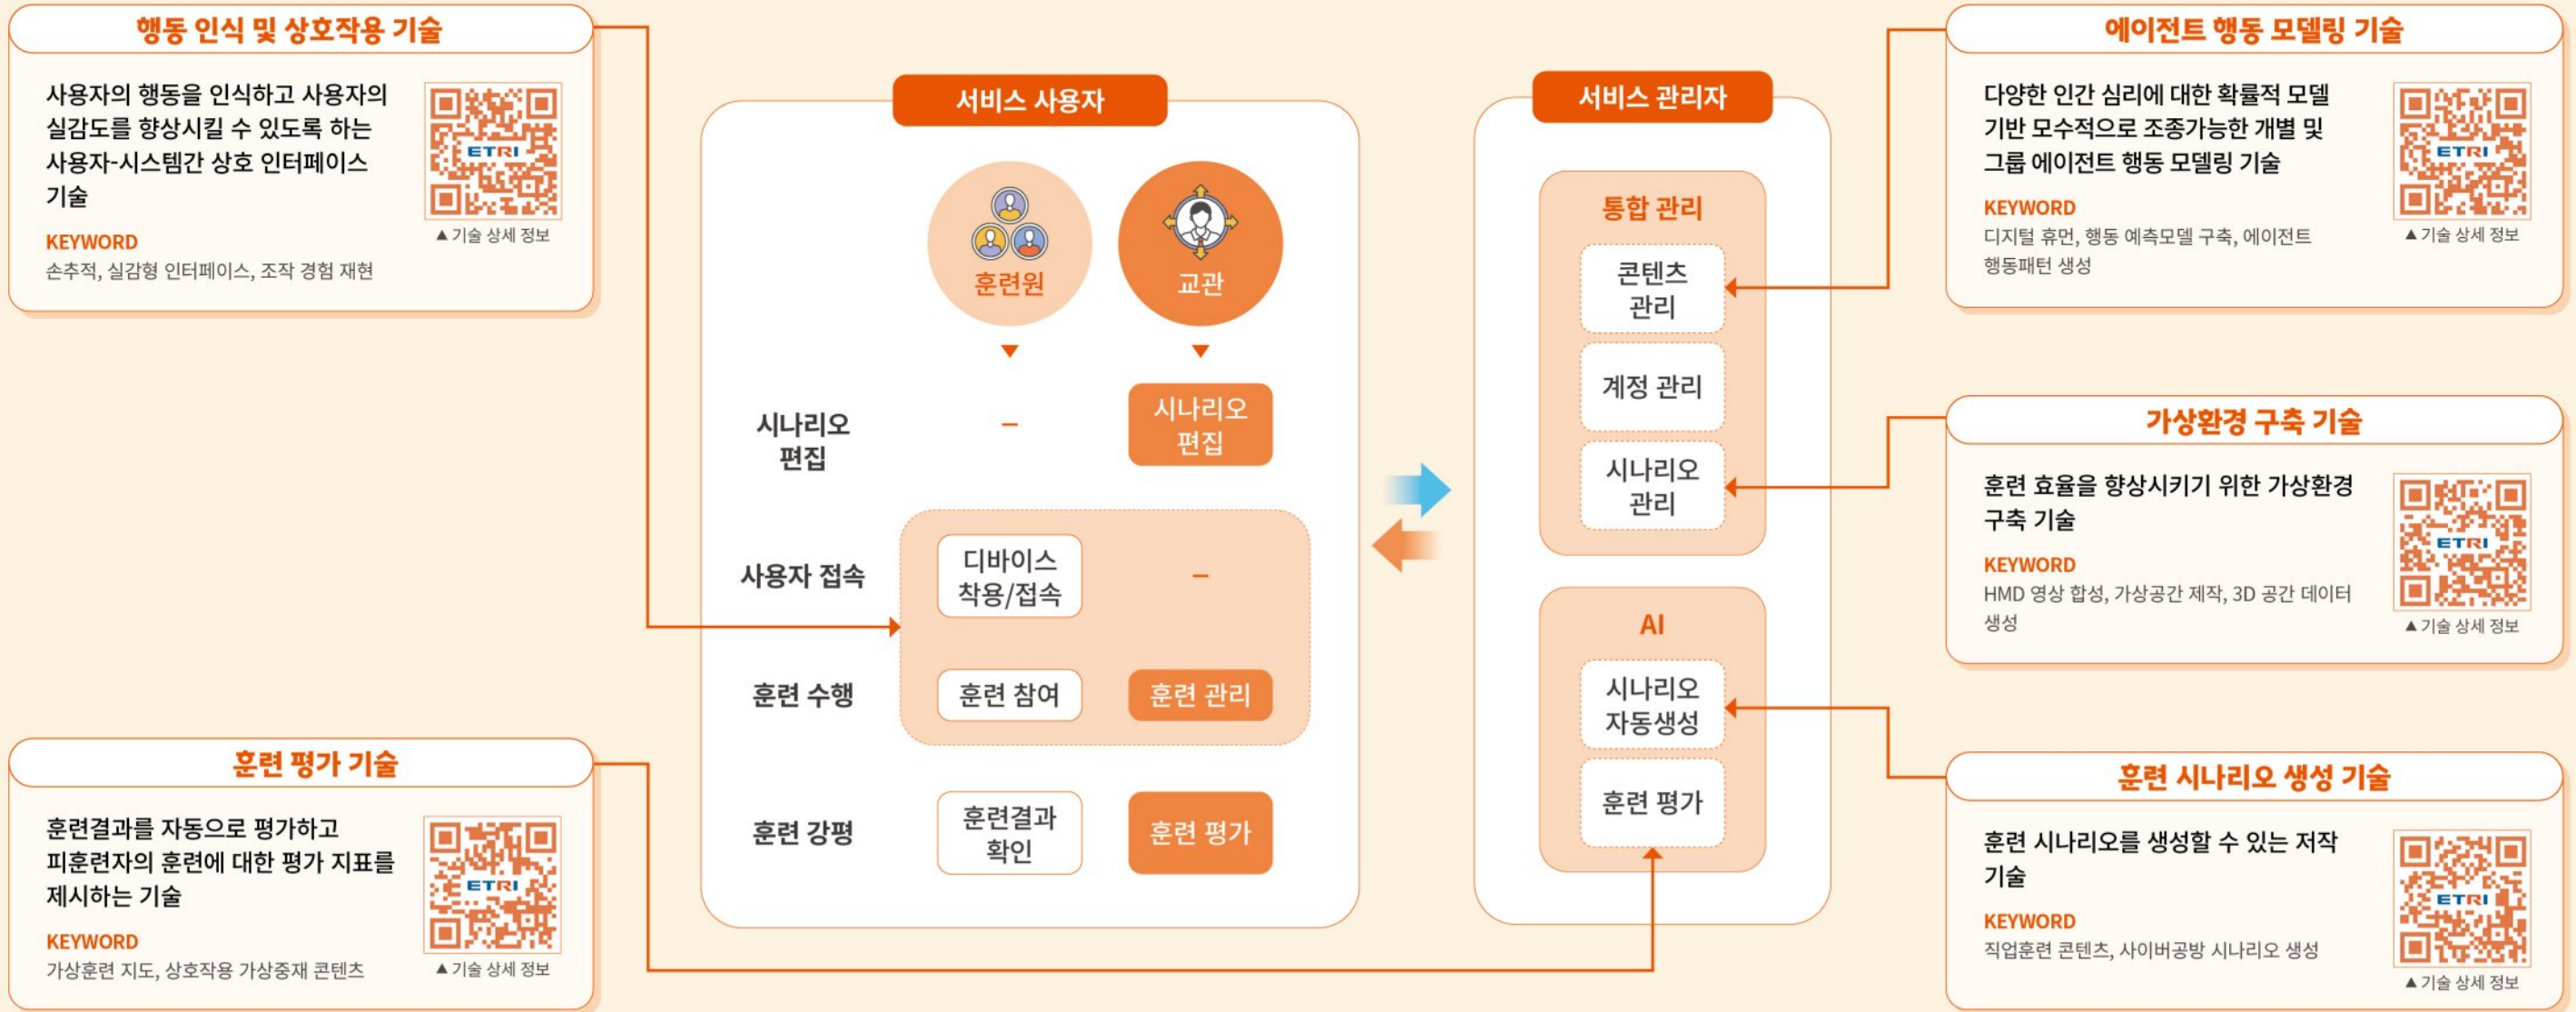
행동 인식 및 상호작용 기술

사용자의 행동을 인식하고 사용자의 실감도를 향상시킬 수 있도록 하는 사용자-시스템간 상호 인터페이스 기술

ETRI

▲기술 상세 정보

KEYWORD
손추적, 실감형 인터페이스, 조작 경험 재현

훈련 평가 기술

훈련결과를 자동으로 평가하고 피훈련자의 훈련에 대한 평가 지표를 제시하는 기술

ETRI

▲기술 상세 정보

KEYWORD
가상훈련 지도, 상호작용 가상중재 콘텐츠

서비스 사용자

훈련원

교관

| | 훈련원 | 교관 |
|---|---|---|
| 시나리오 편집 | – | 시나리오 편집 |
| 사용자 접속 | 디바이스 착용/접속 | – |
| 훈련 수행 | 훈련 참여 | 훈련 관리 |
| 훈련 강평 | 훈련결과 확인 | 훈련 평가 |

서비스 관리자

통합 관리

콘텐츠 관리

계정 관리

시나리오 관리

AI

시나리오 자동생성

훈련 평가

에이전트 행동 모델링 기술

다양한 인간 심리에 대한 확률적 모델 기반 모수적으로 조종가능한 개별 및 그룹 에이전트 행동 모델링 기술

ETRI

▲기술 상세 정보

KEYWORD
디지털 휴먼, 행동 예측모델 구축, 에이전트 행동패턴 생성

가상환경 구축 기술

훈련 효율을 향상시키기 위한 가상환경 구축 기술

ETRI

▲기술 상세 정보

KEYWORD
HMD 영상 합성, 가상공간 제작, 3D 공간 데이터 생성

훈련 시나리오 생성 기술

훈련 시나리오를 생성할 수 있는 저작 기술

ETRI

▲기술 상세 정보

KEYWORD
직업훈련 콘텐츠, 사이버공방 시나리오 생성